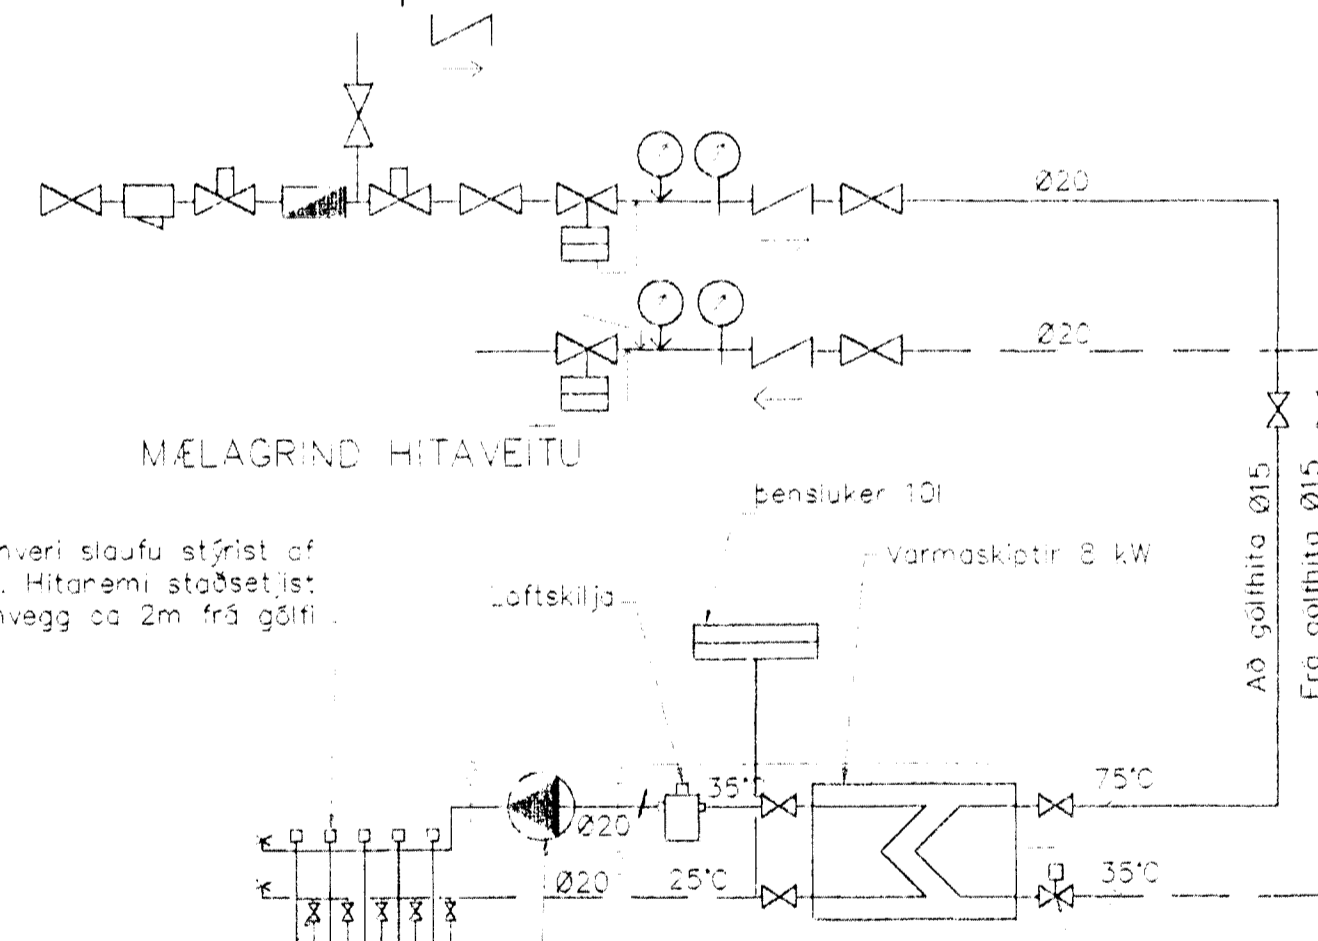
Ø20

Ø20

MÆLAGRIND HITAVEITU

þensluker 10l

Varmaskiptir 8 kW

Loftskilja

nveri slaufu stýrist af
. Hitanemi staðsetjist
nvegg ca 2m frá gólfi .

Að gólfhita Ø15

Frá gólfhita Ø15

35°C

75°C

Ø20

Ø20

25°C

35°C